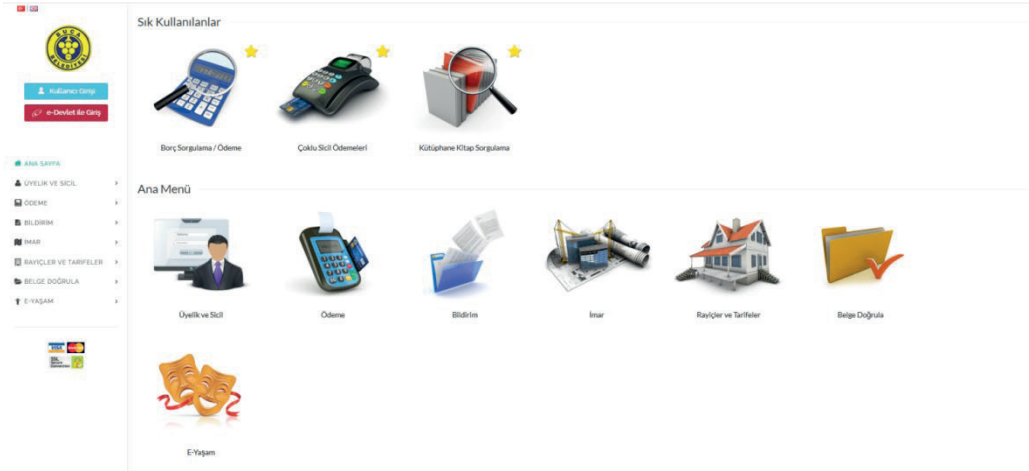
Kullanıcı Girişi

e-Devlet ile Giriş

ANA SAYFA

ÜYELİK VE SİCİL

ÖDEME

BİLDİRİM

İMAR

RAYİÇLER VE TARİFELER

BELGE DOĞRULA

E-YAŞAM

Sık Kullanılanlar

Borç Sorgulama / Ödeme

Çoklu Sicil Ödemeleri

Kütüphane Kitap Sorgulama

Ana Menü

Üyelik ve Sicil

Ödeme

Bildirim

İmar

Rayiçler ve Tarifeler

Belge Doğrula

E-Yaşam